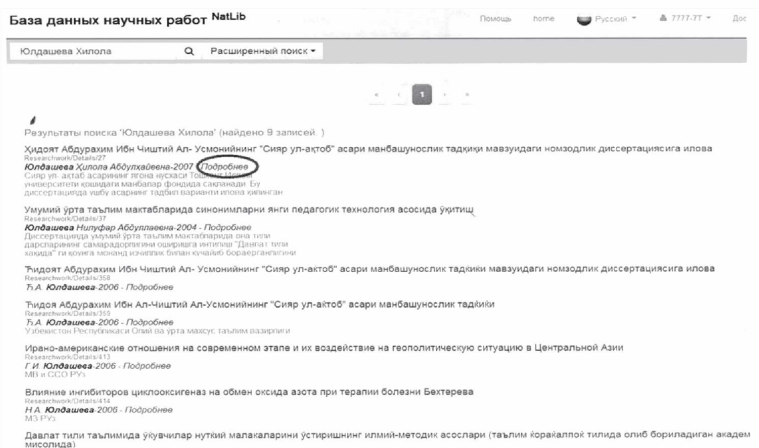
База данных научных работ NatLib

Помощь home Русский 7777-7Т Дос

Юлдашева Хилола

Расширенный поиск

« ‹ 1 › »

Результаты поиска 'Юлдашева Хилола' (найдено 9 записей )

Ҳидоят Абдураҳим Ибн Чиштий Ал- Усмонийнинг "Сияр ул-актоб" асари манбашунослик тадқиқи мавзуидаги номздлик диссертациясига илова
Researchwork/Details/27
Юлдашева Хилола Абдулхайевна-2007 Подробнее
Сияр ул-ақтаб асарининг ягона нусхаси Тошкент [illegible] университети қўлёзма манбалар фондида сақланади. Бу диссертацияда ушбу асарнинг тадбил варианти илова қилинган

Умумий ўрта таълим мактабларида синонимларни янги педагогик технология асосида ўқитиш
Researchwork/Details/37
Юлдашева Нилуфар Абдуллаевна-2004 - Подробнее
Диссертацияда умумий ўрта таълим мактабларида она тили дарсларининг самарадорлигини оширишга интилиш "Давлат тили ҳақида" ги қонуни моҳияд изчиллик билан кучайиб бораверганлигини

Ҳидоят Абдураҳим Ибн Чиштий Ал- Усмонийнинг "Сияр ул-актоб" асари манбашунослик тадқиқи мавзуидаги номздлик диссертациясига илова
Researchwork/Details/358
Ҳ.А. Юлдашева-2006 - Подробнее

Ҳидоя Абдураҳим Ибн Ал-Чиштий Ал-Усмонийнинг "Сияр ул-ақтоб" асари манбашунослик тадқиқи
Researchwork/Details/359
Ҳ.А. Юлдашева-2006 - Подробнее
Ўзбекистон Республикаси Олий ва ўрта махсус таълим вазирлиги

Ирано-американские отношения на современном этапе и их воздействие на геополитическую ситуацию в Центральной Азии
Researchwork/Details/413
Г.И. Юлдашева-2006 - Подробнее
МВ и ССО РУз

Влияние ингибиторов циклооксигеназ на обмен оксида азота при терапии болезни Бехтерева
Researchwork/Details/414
Н.А. Юлдашева-2006 - Подробнее
МЗ РУз

Давлат тили таълимида ўқувчилар нутқий малакаларини ўстиришнинг илмий-методик асослари (таълим қорақалпоқ тилида олиб бориладиган академ мисолида)